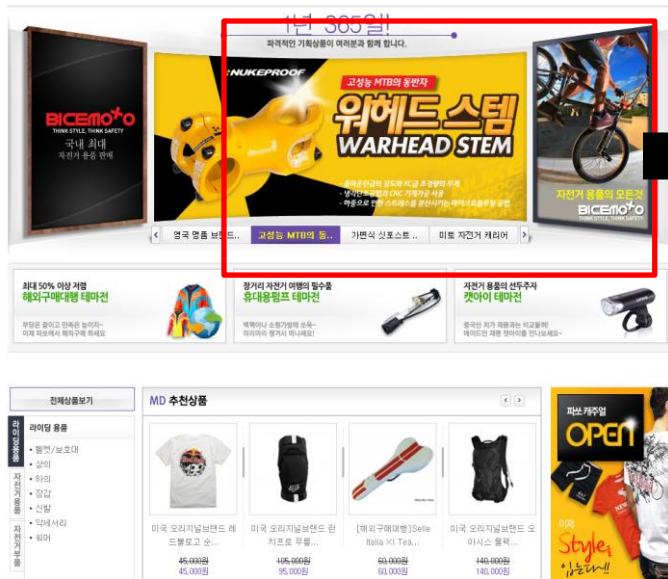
1년 365일!
파격적인 기획상품이 여러분과 함께 합니다.

BICEMOTO
THINK STYLE, THINK SAFETY
국내 최대
자전거 용품 판매

NUKEPROOF
고성능 MTB의 동반자
워헤드 스템
WARHEAD STEM

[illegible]

자전거 용품의 모든것
BICEMOTO
THINK STYLE, THINK SAFETY

영국 명품 브랜드.. | 고성능 MTB의 동.. | 가변식 싯포스트.. | 미토 자전거 캐리어

최대 50% 이상 저렴
해외구매대행 테마전
부담은 줄이고 만족은 높이자~
이제 저렴하게 해외구매 하세요

장거리 자전거 여행의 필수품
휴대용펌프 테마전
빡빡이나 소형가방에 쏘옥~
여러분의 펑크에 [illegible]

자전거 용품의 선두주자
캣아이 테마전
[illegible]

전체상품보기
라이딩용품
라이딩 용품
• 헬멧/보호대
• 상의
• 하의
• 장갑
• 신발
• 악세서리
• 워머
자전거용품
자전거부품

MD 추천상품
미국 오리지널브랜드 레드불로고 순...
45,000원
45,000원
미국 오리지널브랜드 판치프로 무릎...
105,000원
95,000원
[해외구매대행]Selle Italia X1 Tea...
60,000원
60,000원
미국 오리지널브랜드 오아시스 물팩...
140,000원
140,000원

파쏘 캐주얼
OPEN
Style
있습니다!!